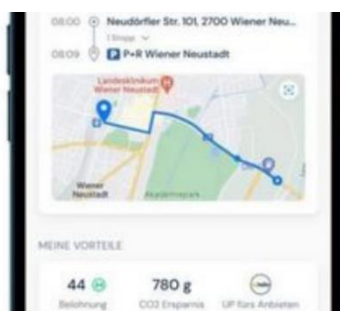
08:00 Neudörfler Str. 101, 2700 Wiener Neu...

1 Stopp

08:09 P+R Wiener Neustadt

Landesklinikum Wiener Neustadt

Wiener Neustadt

Akademiepark

MEINE VORTEILE

44 Belohnung

780 g CO2 Ersparnis

UP fürs Anbieten